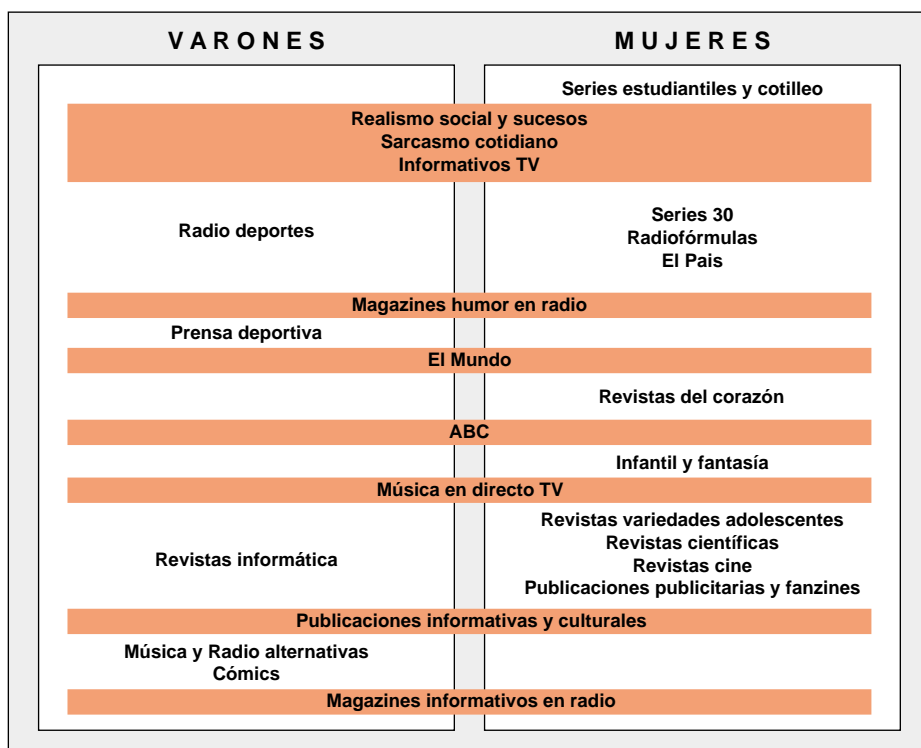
VARONES

MUJERES

Series estudiantiles y cotilleo

Realismo social y sucesos
Sarcasmo cotidiano
Informativos TV

Radio deportes

Series 30
Radiofórmulas
El Pais

Magazines humor en radio

Prensa deportiva

El Mundo

Revistas del corazón

ABC

Infantil y fantasía

Música en directo TV

Revistas informática

Revistas variedades adolescentes
Revistas científicas
Revistas cine
Publicaciones publicitarias y fanzines

Publicaciones informativas y culturales

Música y Radio alternativas
Cómics

Magazines informativos en radio